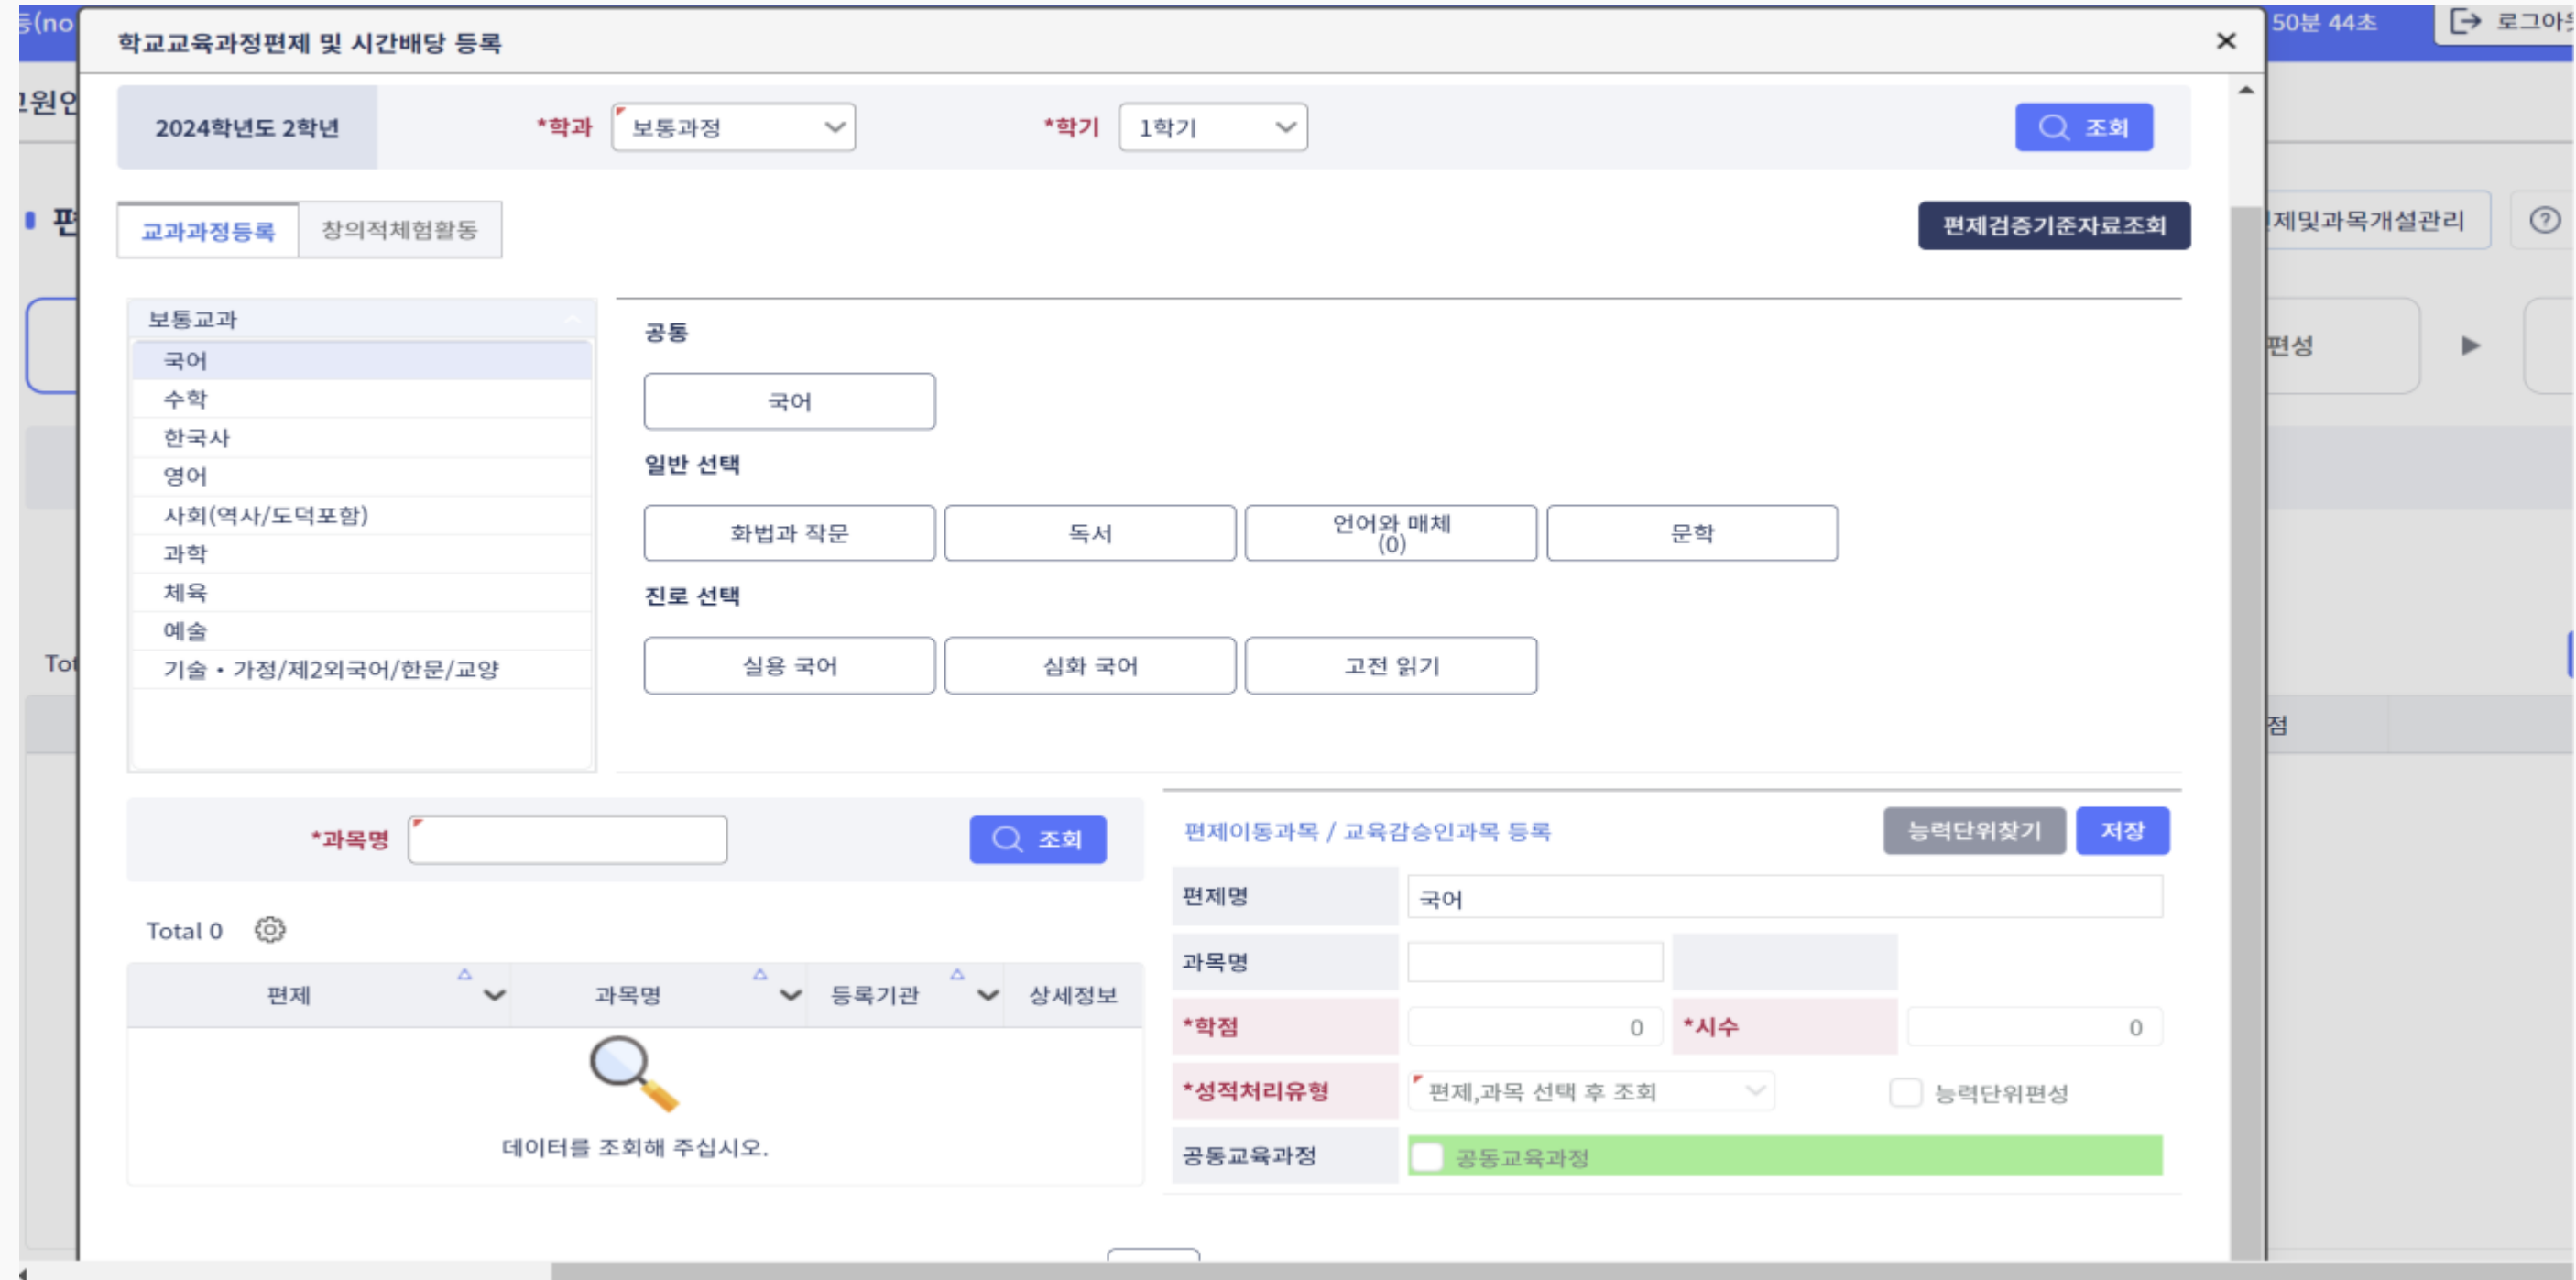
등(no
1원인
편
Tot
50분 44초
로그아웃
제및과목개설관리
편성
점

학교교육과정편제 및 시간배당 등록
×

2024학년도 2학년
*학과 보통과정
*학기 1학기
조회

교과과정등록 창의적체험활동
편제검증기준자료조회

보통교과
국어
수학
한국사
영어
사회(역사/도덕포함)
과학
체육
예술
기술・가정/제2외국어/한문/교양

공통
국어
일반 선택
화법과 작문
독서
언어와 매체 (0)
문학
진로 선택
실용 국어
심화 국어
고전 읽기

*과목명
조회

Total 0

| 편제 | 과목명 | 등록기관 | 상세정보 |
|---|---|---|---|

데이터를 조회해 주십시오.

편제이동과목 / 교육감승인과목 등록
능력단위찾기
저장

| 편제명 | 국어 | | |
|---|---|---|---|
| 과목명 | | | |
| *학점 | 0 | *시수 | 0 |
| *성적처리유형 | 편제,과목 선택 후 조회 | 능력단위편성 | |
| 공동교육과정 | 공동교육과정 | | |